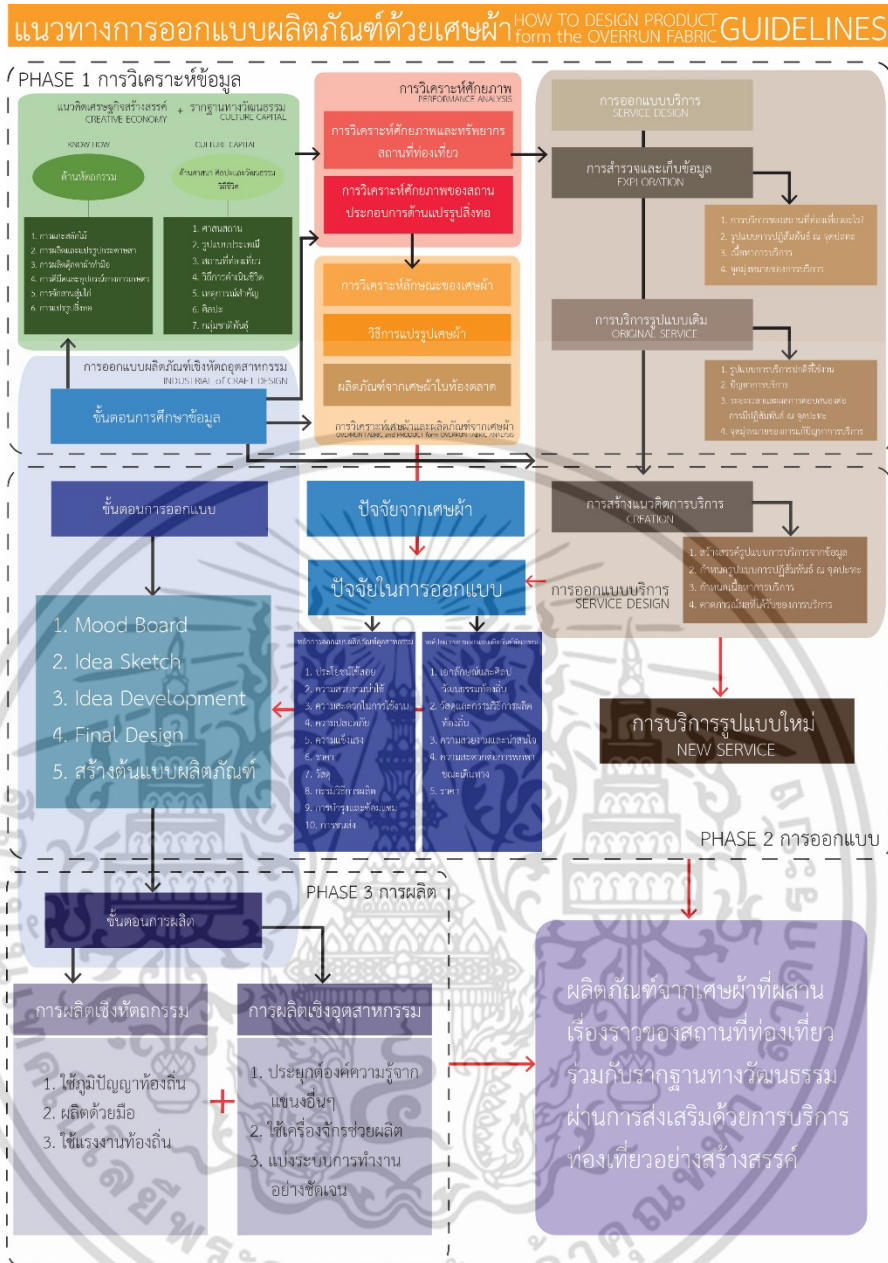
แนวทางการออกแบบผลิตภัณฑ์ด้วยเศษผ้า HOW TO DESIGN PRODUCT form the OVERRUN FABRIC GUIDELINES

PHASE 1 การวิเคราะห์ข้อมูล

แนวคิดเศรษฐกิจสร้างสรรค์ CREATIVE ECONOMY + รากฐานทางวัฒนธรรม CULTURE CAPITAL

KNOW HOW

ด้านหัตถกรรม

1. การแกะสลักไม้
2. การเขียนและแปรรูปกระดาษสา
3. การผลิตผ้าทอมือ
4. การผลิตเครื่องปั้นดินเผา
5. การจักสานไม้ไผ่
6. การแปรรูปพืช

CULTURE CAPITAL

ด้านศาสนา ศิลปะและวัฒนธรรม วิถีชีวิต

1. ศาสนสถาน
2. รูปแบบประเพณี
3. สถานที่ท่องเที่ยว
4. วิถีการดำเนินชีวิต
5. เหตุการณ์สำคัญ
6. ศิลปะ
7. กลุ่มชาติพันธุ์

การออกแบบผลิตภัณฑ์เชิงหัตถอุตสาหกรรม INDUSTRIAL of CRAFT DESIGN

ขั้นตอนการศึกษาข้อมูล

การวิเคราะห์ศักยภาพ PERFORMANCE ANALYSIS

การวิเคราะห์ศักยภาพและทรัพยากรสถานที่ท่องเที่ยว

การวิเคราะห์ศักยภาพของสถานประกอบการด้านแปรรูปสิ่งทอ

การวิเคราะห์ลักษณะของเศษผ้า

วิธีการแปรรูปเศษผ้า

ผลิตภัณฑ์จากเศษผ้าในท้องตลาด

การวิเคราะห์เศษผ้าและผลิตภัณฑ์จากเศษผ้า OVERRUN FABRIC and PRODUCT form OVERRUN FABRIC ANALYSIS

การออกแบบบริการ SERVICE DESIGN

การสำรวจและเก็บข้อมูล EXPLORATION

1. การบริการของสถานที่ท่องเที่ยวและโรงแรม
2. รูปแบบการปฏิสัมพันธ์ ณ จุดปะทะ
3. เนื้อหาการบริการ
4. จุดมุ่งหมายของการบริการ

การบริการรูปแบบเดิม ORIGINAL SERVICE

1. รูปแบบการบริการปกติที่ใช้งาน
2. ปัญหาการบริการ
3. ระดับความพึงพอใจของผู้รับบริการต่อการปฏิสัมพันธ์ ณ จุดปะทะ
4. จุดมุ่งหมายของการแก้ปัญหาการบริการ

ขั้นตอนการออกแบบ

1. Mood Board
2. Idea Sketch
3. Idea Development
4. Final Design
5. สร้างต้นแบบผลิตภัณฑ์

ปัจจัยจากเศษผ้า

ปัจจัยในการออกแบบ

หลักการออกแบบผลิตภัณฑ์อุตสาหกรรม

1. ประโยชน์ใช้สอย
2. ความสะดวกในการใช้
3. ความสะดวกในการซ่อมบำรุง
4. ความปลอดภัย
5. ความแข็งแรง
6. ราคา
7. วัสดุ
8. กรรมวิธีการผลิต
9. การบรรจุและขนส่ง
10. การขนส่ง

หลักการออกแบบผลิตภัณฑ์หัตถกรรม

1. เอกลักษณ์และศิลปวัฒนธรรมท้องถิ่น
2. วัสดุและกรรมวิธีการผลิตท้องถิ่น
3. ความสวยงามและน่าสนใจ
4. ความสะดวกสบายในการพกพาขณะเดินทาง
5. ราคา

การสร้างแนวคิดการบริการ CREATION

1. สร้างสรรค์รูปแบบการบริการจากข้อมูล
2. กำหนดรูปแบบการปฏิสัมพันธ์ ณ จุดปะทะ
3. กำหนดเนื้อหาการบริการ
4. คาดการณ์ผลที่ได้รับของการบริการ

การออกแบบบริการ SERVICE DESIGN

การบริการรูปแบบใหม่ NEW SERVICE

PHASE 2 การออกแบบ

PHASE 3 การผลิต

ขั้นตอนการผลิต

การผลิตเชิงหัตถกรรม

1. ใช้ภูมิปัญญาท้องถิ่น
2. ผลิตด้วยมือ
3. ใช้แรงงานท้องถิ่น

+

การผลิตเชิงอุตสาหกรรม

1. ประยุกต์องค์ความรู้จากแขนงอื่นๆ
2. ใช้เครื่องจักรช่วยผลิต
3. แบ่งระบบการทำงานอย่างชัดเจน

ผลิตภัณฑ์จากเศษผ้าที่ผสานเรื่องราวของสถานที่ท่องเที่ยวร่วมกับรากฐานทางวัฒนธรรมผ่านการส่งเสริมด้วยการบริการท่องเที่ยวอย่างสร้างสรรค์